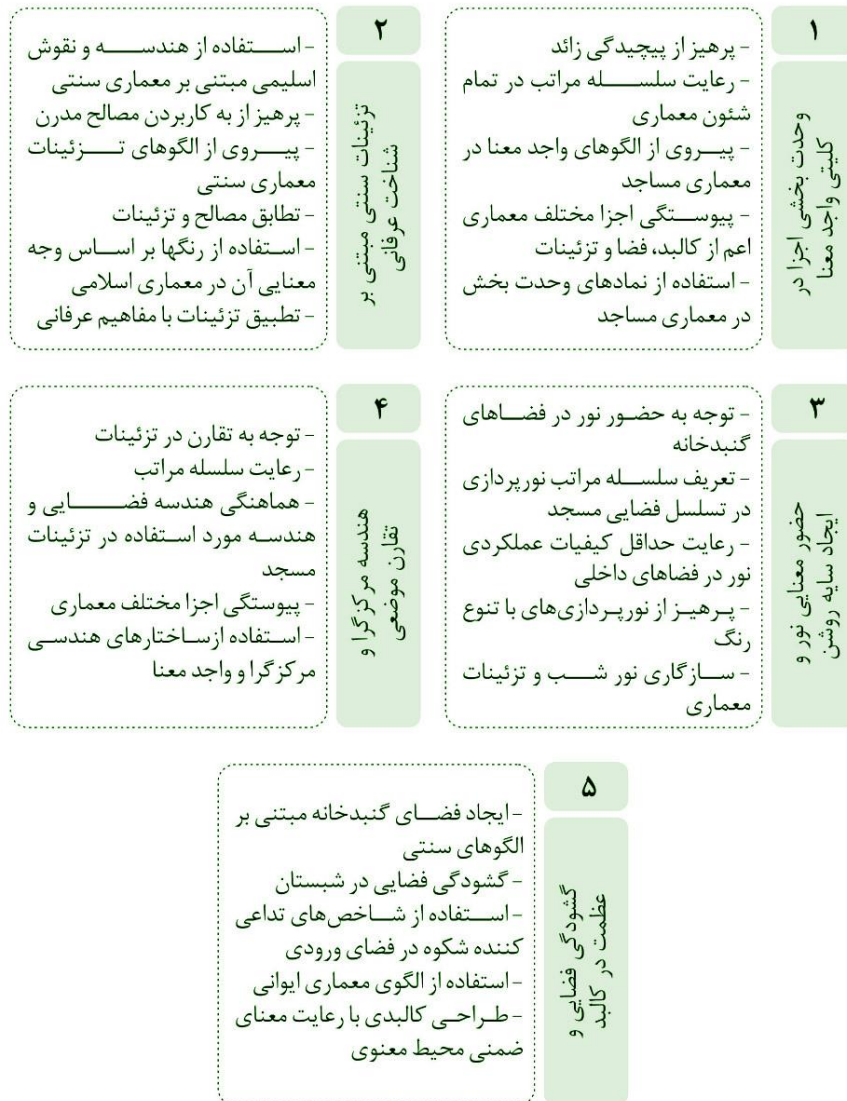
۱

وحدت بخشی اجزا در کلیتی واجد معنا

- پرهیز از پیچیدگی زائد
- رعایت سلسله مراتب در تمام شئون معماری
- پیروی از الگوهای واجد معنا در معماری مساجد
- پیوستگی اجزا مختلف معماری اعم از کالبد، فضا و تزئینات
- استفاده از نمادهای وحدت بخش در معماری مساجد

۲

تزئینات سنتی مبتنی بر شناخت عرفانی

- استفاده از هندسه و نقوش اسلیمی مبتنی بر معماری سنتی
- پرهیز از به کاربردن مصالح مدرن
- پیروی از الگوهای تزئینات معماری سنتی
- تطابق مصالح و تزئینات
- استفاده از رنگها بر اساس وجه معنایی آن در معماری اسلامی
- تطبیق تزئینات با مفاهیم عرفانی

۳

حضور معنایی نور و ایجاد سایه روشن

- توجه به حضور نور در فضاهای گنبدخانه
- تعریف سلسله مراتب نورپردازی در تسلسل فضایی مسجد
- رعایت حداقل کیفیات عملکردی نور در فضاهای داخلی
- پرهیز از نورپردازی‌های با تنوع رنگ
- سازگاری نور شب و تزئینات معماری

۴

هندسه مرکزگرا و تقارن موضعی

- توجه به تقارن در تزئینات
- رعایت سلسله مراتب
- هماهنگی هندسه فضایی و هندسه مورد استفاده در تزئینات مسجد
- پیوستگی اجزا مختلف معماری
- استفاده ازساختارهای هندسی مرکزگرا و واجد معنا

۵

گشودگی فضایی و عظمت در کالبد

- ایجاد فضای گنبدخانه مبتنی بر الگوهای سنتی
- گشودگی فضایی در شبستان
- استفاده از شاخص‌های تداعی کننده شکوه در فضای ورودی
- استفاده از الگوی معماری ایوانی
- طراحی کالبدی با رعایت معنای ضمنی محیط معنوی